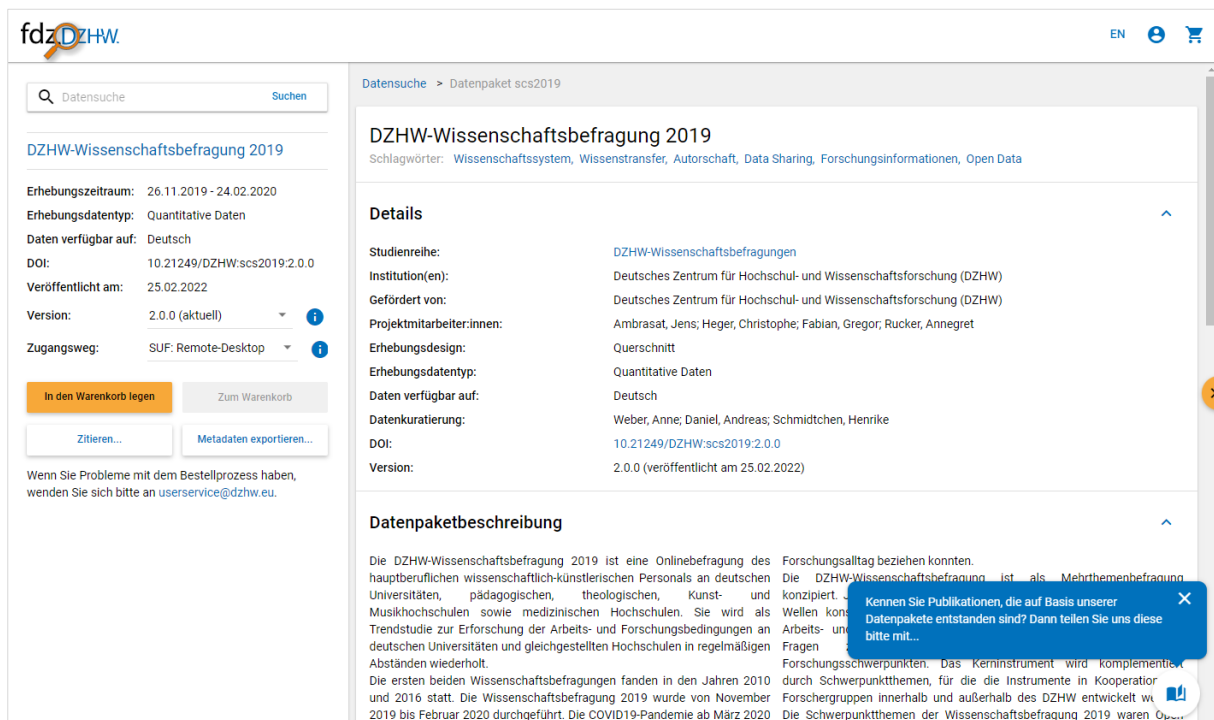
fdz DZHW.

EN

Datensuche Suchen

DZHW-Wissenschaftsbefragung 2019

| | |
|---|---|
| Erhebungszeitraum: | 26.11.2019 - 24.02.2020 |
| Erhebungsdatentyp: | Quantitative Daten |
| Daten verfügbar auf: | Deutsch |
| DOI: | 10.21249/DZHW:scs2019:2.0.0 |
| Veröffentlicht am: | 25.02.2022 |
| Version: | 2.0.0 (aktuell) |
| Zugangsweg: | SUF: Remote-Desktop |

In den Warenkorb legen
Zum Warenkorb
Zitieren...
Metadaten exportieren...

Wenn Sie Probleme mit dem Bestellprozess haben, wenden Sie sich bitte an userservice@dzhw.eu.

Datensuche > Datenpaket scs2019

DZHW-Wissenschaftsbefragung 2019

Schlagwörter: Wissenschaftssystem, Wissenstransfer, Autorschaft, Data Sharing, Forschungsinformationen, Open Data

Details

| | |
|---|---|
| Studienreihe: | DZHW-Wissenschaftsbefragungen |
| Institution(en): | Deutsches Zentrum für Hochschul- und Wissenschaftsforschung (DZHW) |
| Gefördert von: | Deutsches Zentrum für Hochschul- und Wissenschaftsforschung (DZHW) |
| Projektmitarbeiter:innen: | Ambrasat, Jens; Heger, Christophe; Fabian, Gregor; Rucker, Annegret |
| Erhebungsdesign: | Querschnitt |
| Erhebungsdatentyp: | Quantitative Daten |
| Daten verfügbar auf: | Deutsch |
| Datenkuratierung: | Weber, Anne; Daniel, Andreas; Schmidtchen, Henrike |
| DOI: | 10.21249/DZHW:scs2019:2.0.0 |
| Version: | 2.0.0 (veröffentlicht am 25.02.2022) |

Datenpaketbeschreibung

Die DZHW-Wissenschaftsbefragung 2019 ist eine Onlinebefragung des hauptberuflichen wissenschaftlich-künstlerischen Personals an deutschen Universitäten, pädagogischen, theologischen, Kunst- und Musikhochschulen sowie medizinischen Hochschulen. Sie wird als Trendstudie zur Erforschung der Arbeits- und Forschungsbedingungen an deutschen Universitäten und gleichgestellten Hochschulen in regelmäßigen Abständen wiederholt.
Die ersten beiden Wissenschaftsbefragungen fanden in den Jahren 2010 und 2016 statt. Die Wissenschaftsbefragung 2019 wurde von November 2019 bis Februar 2020 durchgeführt. Die COVID19-Pandemie ab März 2020

Forschungsalltag beziehen konnten.
Die DZHW-Wissenschaftsbefragung ist als Mehrthemenbefragung konzipiert. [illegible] Wellen kons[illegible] Arbeits- und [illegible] Fragen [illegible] Forschungsschwerpunkten. Das Kerninstrument wird komplementiert durch Schwerpunktthemen, für die die Instrumente in Kooperation Forschergruppen innerhalb und außerhalb des DZHW entwickelt w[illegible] Die Schwerpunktthemen der Wissenschaftsbefragung 2019 waren Open

Kennen Sie Publikationen, die auf Basis unserer Datenpakete entstanden sind? Dann teilen Sie uns diese bitte mit...